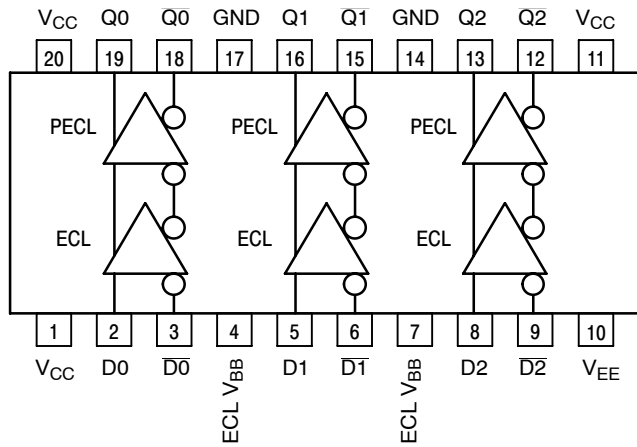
$V_{CC}$ Q0 $\overline{Q0}$ GND Q1 $\overline{Q1}$ GND Q2 $\overline{Q2}$ $V_{CC}$

20 19 18 17 16 15 14 13 12 11

PECL PECL PECL

ECL ECL ECL

1 2 3 4 5 6 7 8 9 10

$V_{CC}$ D0 $\overline{D0}$ ECL $V_{BB}$ D1 $\overline{D1}$ ECL $V_{BB}$ D2 $\overline{D2}$ $V_{EE}$